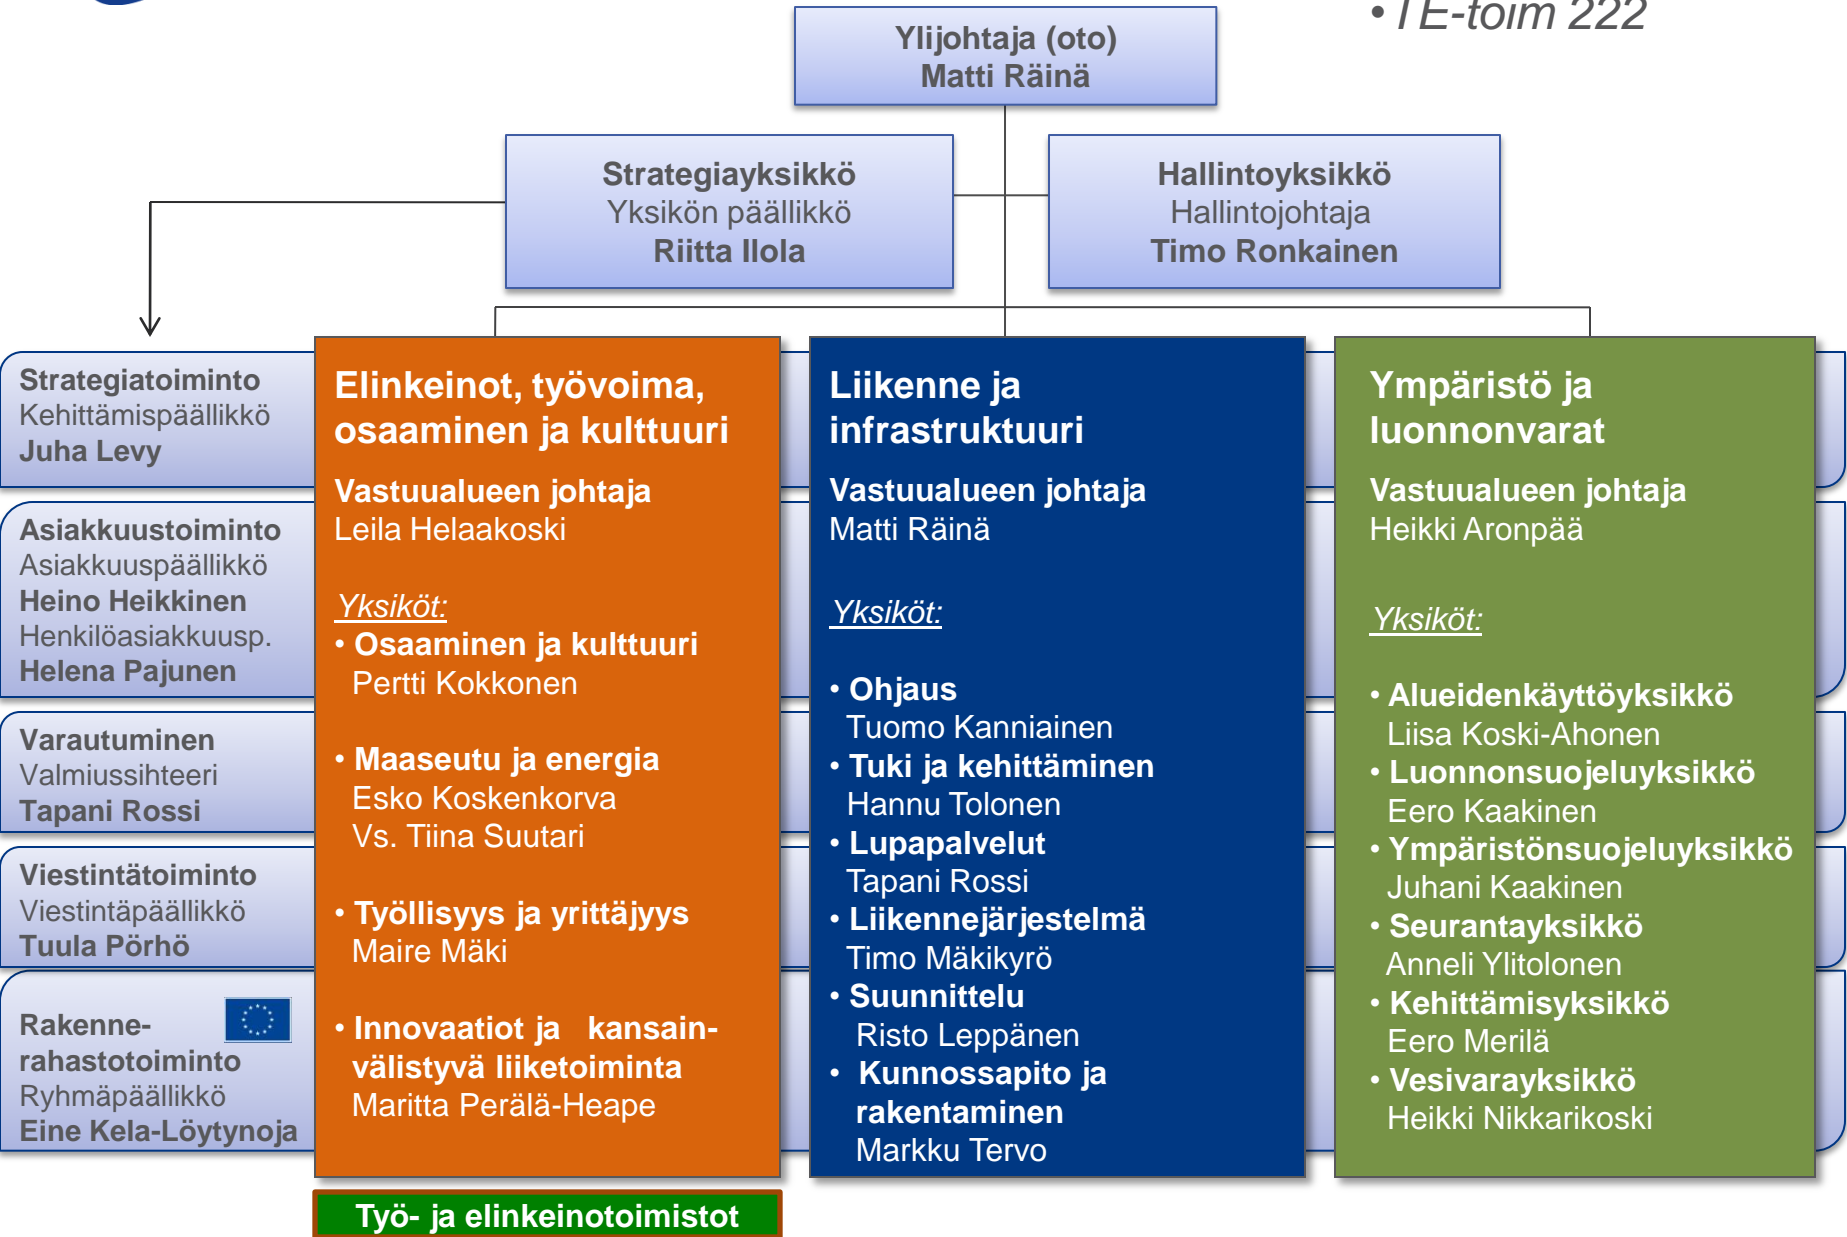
• TE-toim 222

Ylijohtaja (oto)
Matti Räinä

Strategiayksikkö
Yksikön päällikkö
Riitta Ilola

Hallintoyksikkö
Hallintojohtaja
Timo Ronkainen

Strategiatoiminto
Kehittämispäällikkö
Juha Levy

Asiakkuustoiminto
Asiakkuuspäällikkö
Heino Heikkinen
Henkilöasiakkuusp.
Helena Pajunen

Varautuminen
Valmiussihteeri
Tapani Rossi

Viestintätoiminto
Viestintäpäällikkö
Tuula Pörhö

Rakenne-rahastotoiminto
Ryhmäpäällikkö
Eine Kela-Löytynoja

Elinkeinot, työvoima, osaaminen ja kulttuuri

Vastuualueen johtaja
Leila Helaakoski

Yksiköt:
• Osaaminen ja kulttuuri
Pertti Kokkonen

• Maaseutu ja energia
Esko Koskenkorva
Vs. Tiina Suutari

• Työllisyys ja yrittäjyys
Maire Mäki

• Innovaatiot ja kansainvälistyvä liiketoiminta
Maritta Perälä-Heape

Työ- ja elinkeinotoimistot

Liikenne ja infrastruktuuri

Vastuualueen johtaja
Matti Räinä

Yksiköt:

• Ohjaus
Tuomo Kanniainen
• Tuki ja kehittäminen
Hannu Tolonen
• Lupapalvelut
Tapani Rossi
• Liikennejärjestelmä
Timo Mäkikyrö
• Suunnittelu
Risto Leppänen
• Kunnossapito ja rakentaminen
Markku Tervo

Ympäristö ja luonnonvarat

Vastuualueen johtaja
Heikki Aronpää

Yksiköt:

• Alueidenkäyttöyksikkö
Liisa Koski-Ahonen
• Luonnonsuojeluyksikkö
Eero Kaakinen
• Ympäristönsuojeluyksikkö
Juhani Kaakinen
• Seurantayksikkö
Anneli Ylitolonen
• Kehittämisyksikkö
Eero Merilä
• Vesivarayksikkö
Heikki Nikkarikoski